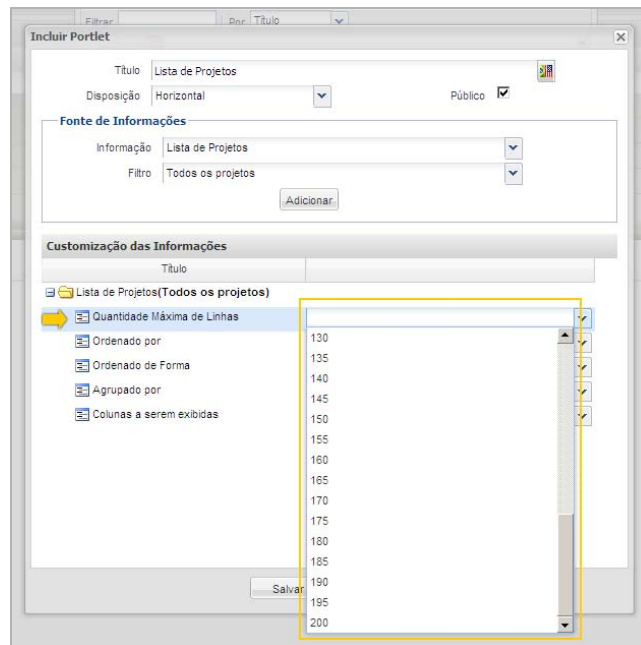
Filtrar Por Título

Incluir Portlet

Título Lista de Projetos
Disposição Horizontal
Público

Fonte de Informações
Informação Lista de Projetos
Filtro Todos os projetos
Adicionar

Customização das Informações
Título

Lista de Projetos(Todos os projetos)
Quantidade Máxima de Linhas
Ordenado por
Ordenado de Forma
Agrupado por
Colunas a serem exibidas

130
135
140
145
150
155
160
165
170
175
180
185
190
195
200

Salvar